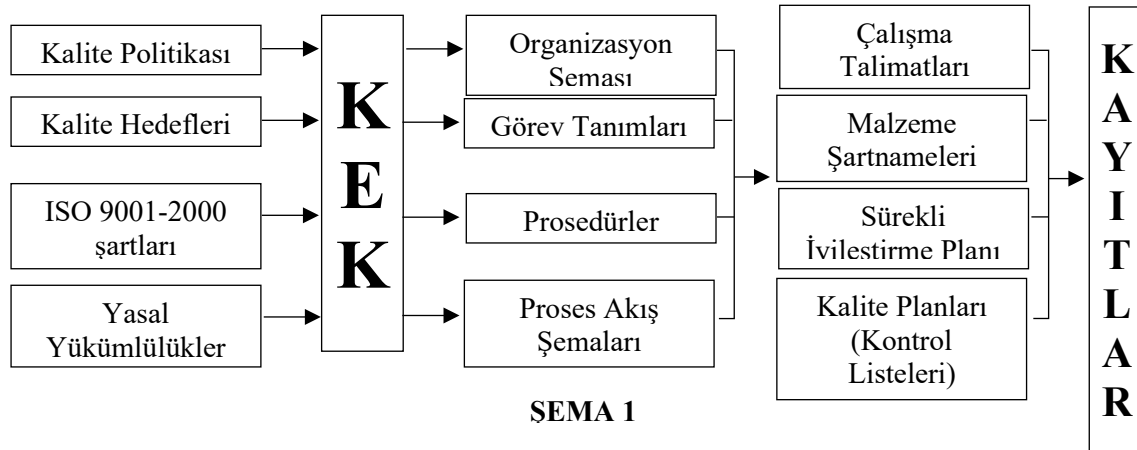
Kalite Politikası

Kalite Hedefleri

ISO 9001-2000 şartları

Yasal Yükümlülükler

K E K

Organizasyon Seması

Görev Tanımları

Prosedürler

Proses Akış Şemaları

Çalışma Talimatları

Malzeme Şartnameleri

Sürekli İvilestirme Planı

Kalite Planları (Kontrol Listeleri)

K A Y I T L A R

ŞEMA 1